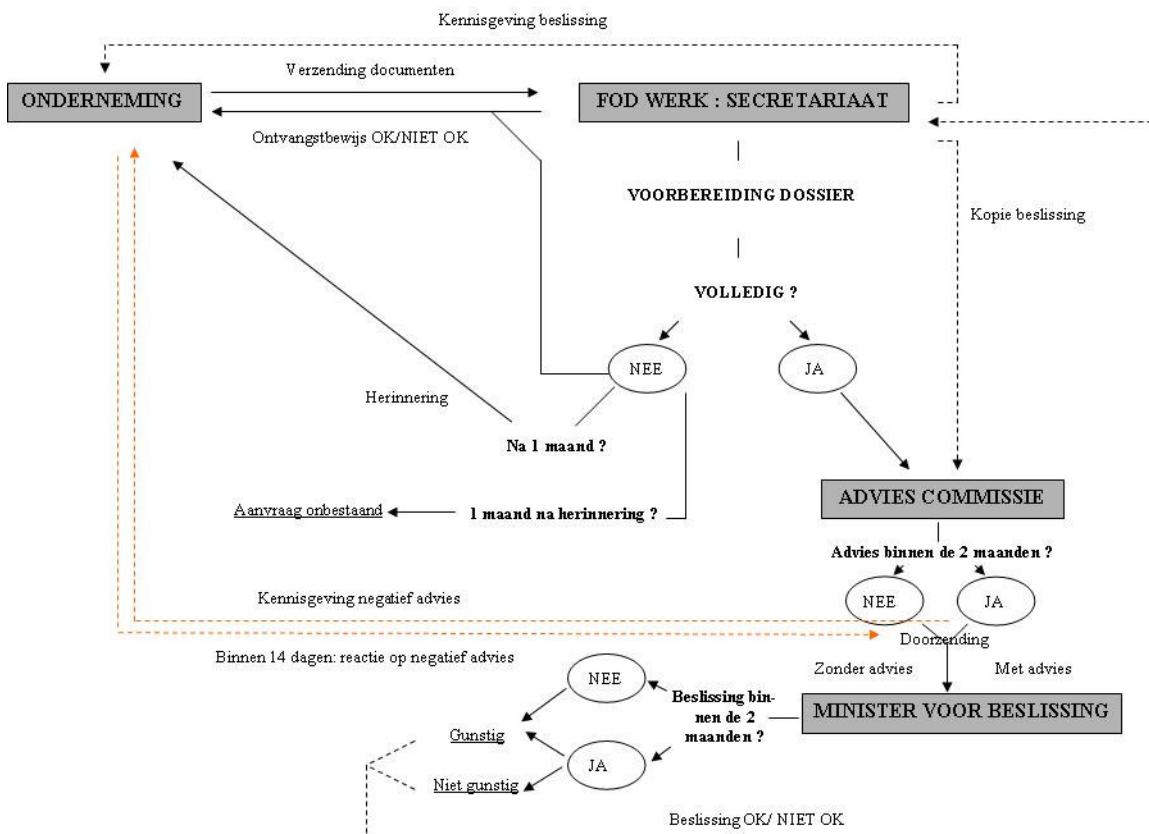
Kennisgeving beslissing

ONDERNEMING

Verzending documenten

FOD WERK : SECRETARIAAT

Ontvangstbewijs OK/NIET OK

VOORBEREIDING DOSSIER

Kopie beslissing

VOLLEDIG ?

NEE

JA

Herinnering

Na 1 maand ?

ADVIES COMMISSIE

Aanvraag onbestaand

1 maand na herinnering ?

Advies binnen de 2 maanden ?

NEE

JA

Kennisgeving negatief advies

Doorzending

Binnen 14 dagen: reactie op negatief advies

Zonder advies

Met advies

NEE

Beslissing binnen de 2 maanden ?

MINISTER VOOR BESLISSING

Gunstig

JA

Niet gunstig

Beslissing OK/ NIET OK